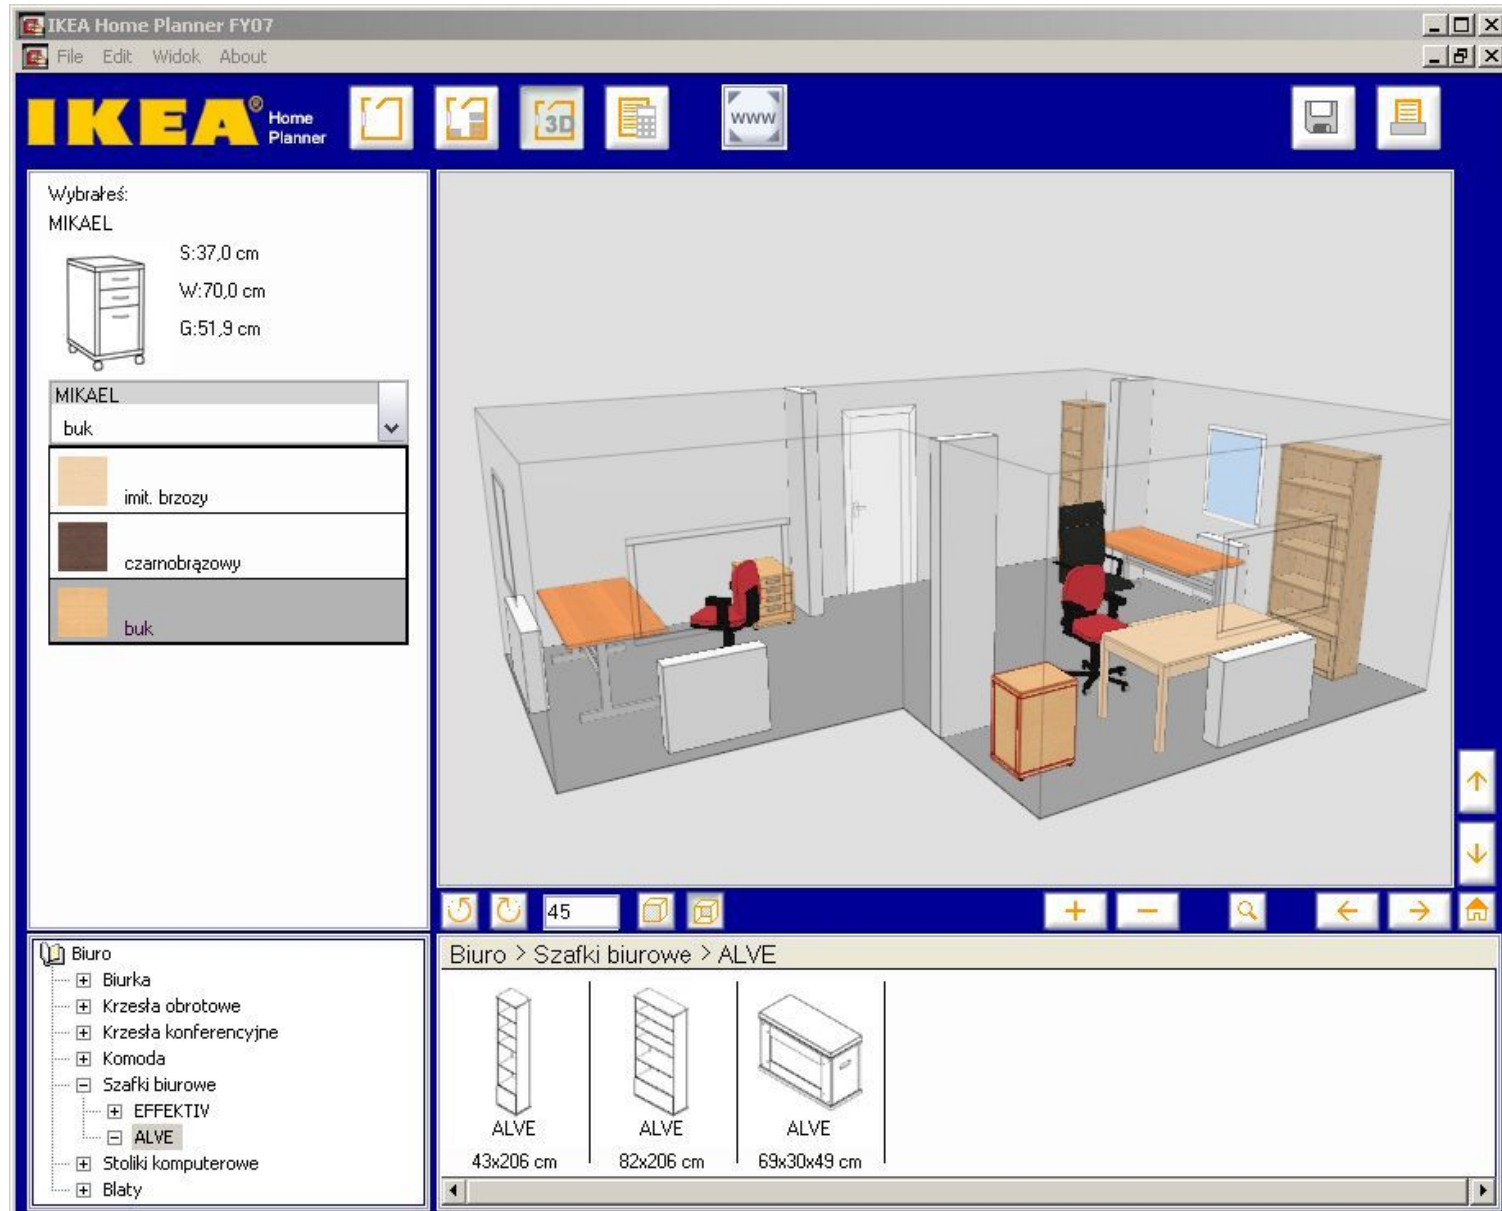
IKEA Home Planner FY07

File Edit Widok About

IKEA® Home Planner

3D

www

Wybrałeś:
MIKAEL

S:37,0 cm
W:70,0 cm
G:51,9 cm

MIKAEL
buk

imit. brzozy
czarnobrązowy
buk

45

Biuro
Biurka
Krzesła obrotowe
Krzesła konferencyjne
Komoda
Szafki biurowe
EFFEKTIV
ALVE
Stoliki komputerowe
Blaty

Biuro > Szafki biurowe > ALVE

ALVE
43x206 cm

ALVE
82x206 cm

ALVE
69x30x49 cm